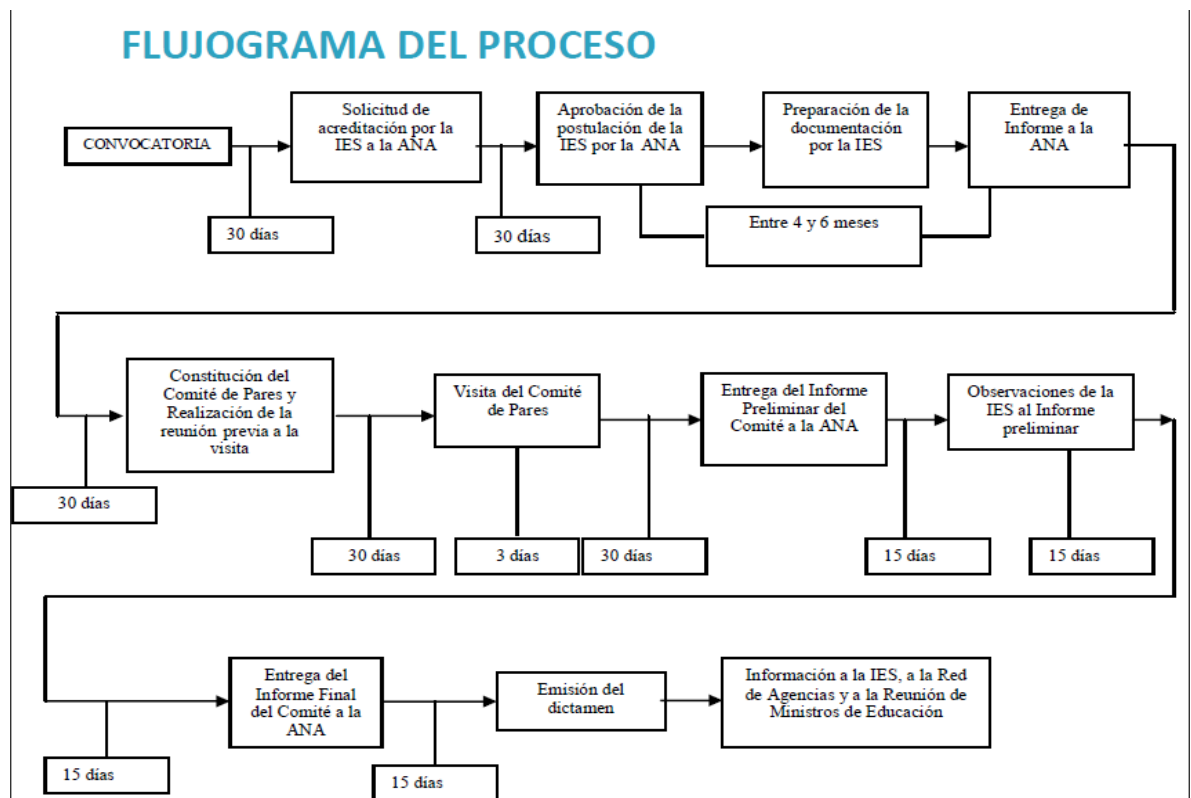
FLUJOGRAMA DEL PROCESO

CONVOCATORIA

30 días

Solicitud de acreditación por la IES a la ANA

30 días

Aprobación de la postulación de la IES por la ANA

Preparación de la documentación por la IES

Entre 4 y 6 meses

Entrega de Informe a la ANA

30 días

Constitución del Comité de Pares y Realización de la reunión previa a la visita

30 días

Visita del Comité de Pares

3 días

30 días

Entrega del Informe Preliminar del Comité a la ANA

15 días

Observaciones de la IES al Informe preliminar

15 días

15 días

Entrega del Informe Final del Comité a la ANA

15 días

Emisión del dictamen

Información a la IES, a la Red de Agencias y a la Reunión de Ministros de Educación